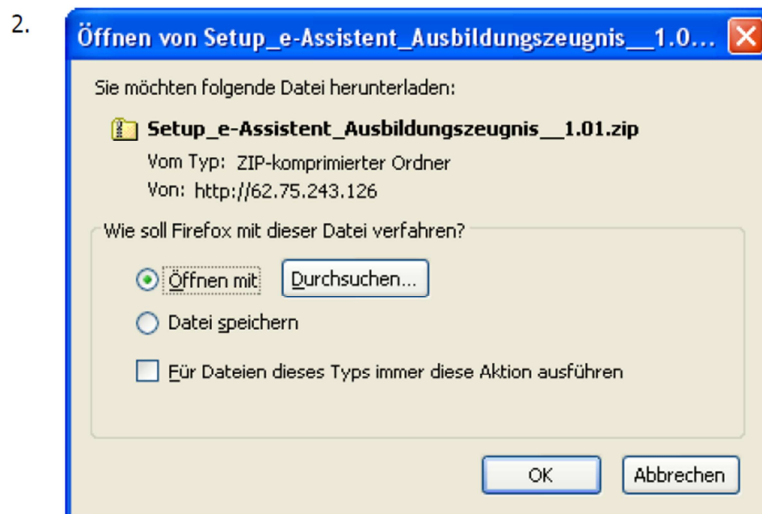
2.

Öffnen von Setup_e-Assistent_Ausbildungszeugnis__1.0...

Sie möchten folgende Datei herunterladen:

Setup_e-Assistent_Ausbildungszeugnis__1.01.zip

Vom Typ: ZIP-komprimierter Ordner

Von: http://62.75.243.126

Wie soll Firefox mit dieser Datei verfahren?

Öffnen mit Durchsuchen...

Datei speichern

Für Dateien dieses Typs immer diese Aktion ausführen

OK Abbrechen